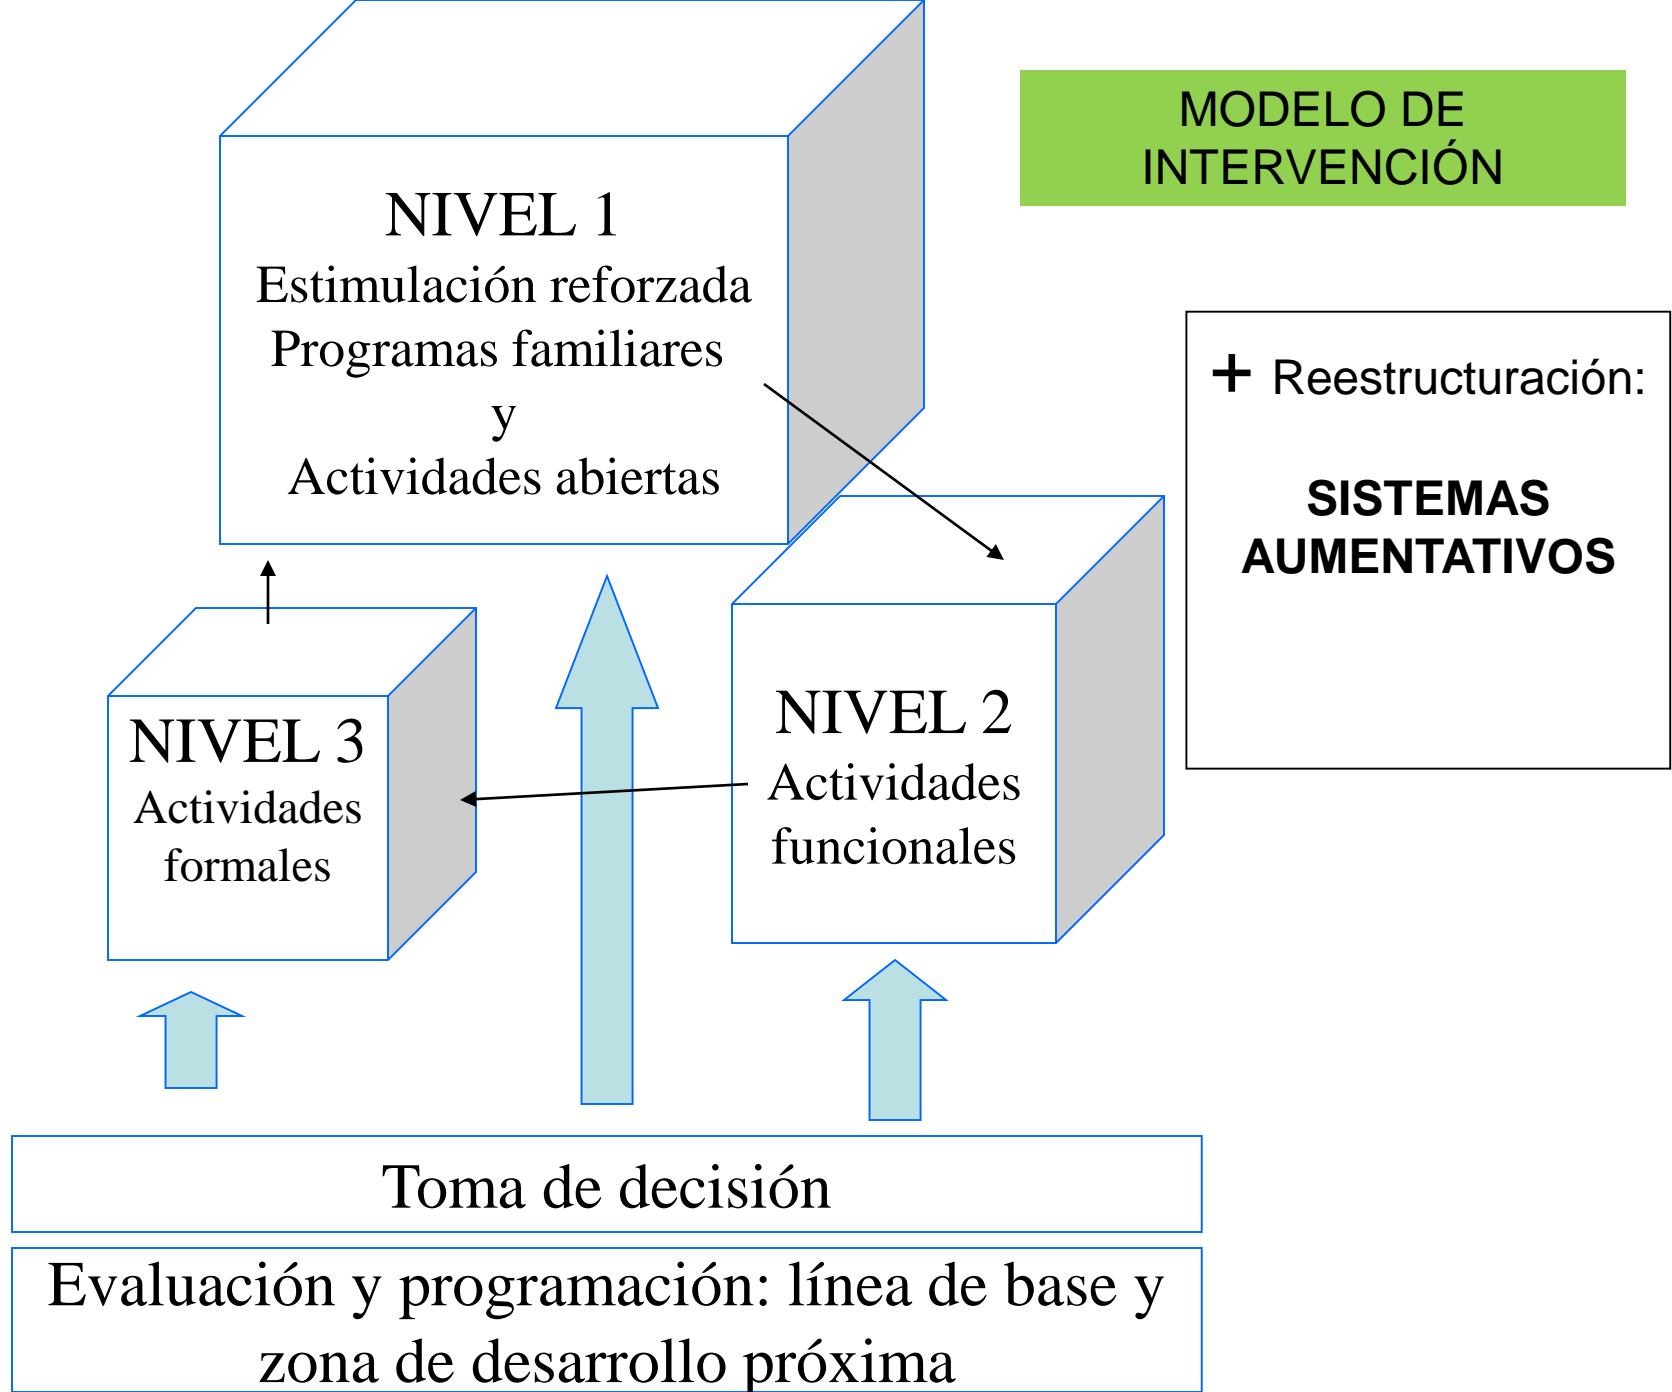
MODELO DE INTERVENCIÓN

NIVEL 1
Estimulación reforzada
Programas familiares
y
Actividades abiertas

+ Reestructuración:

SISTEMAS AUMENTATIVOS

NIVEL 3
Actividades formales

NIVEL 2
Actividades funcionales

Toma de decisión

Evaluación y programación: línea de base y zona de desarrollo próxima